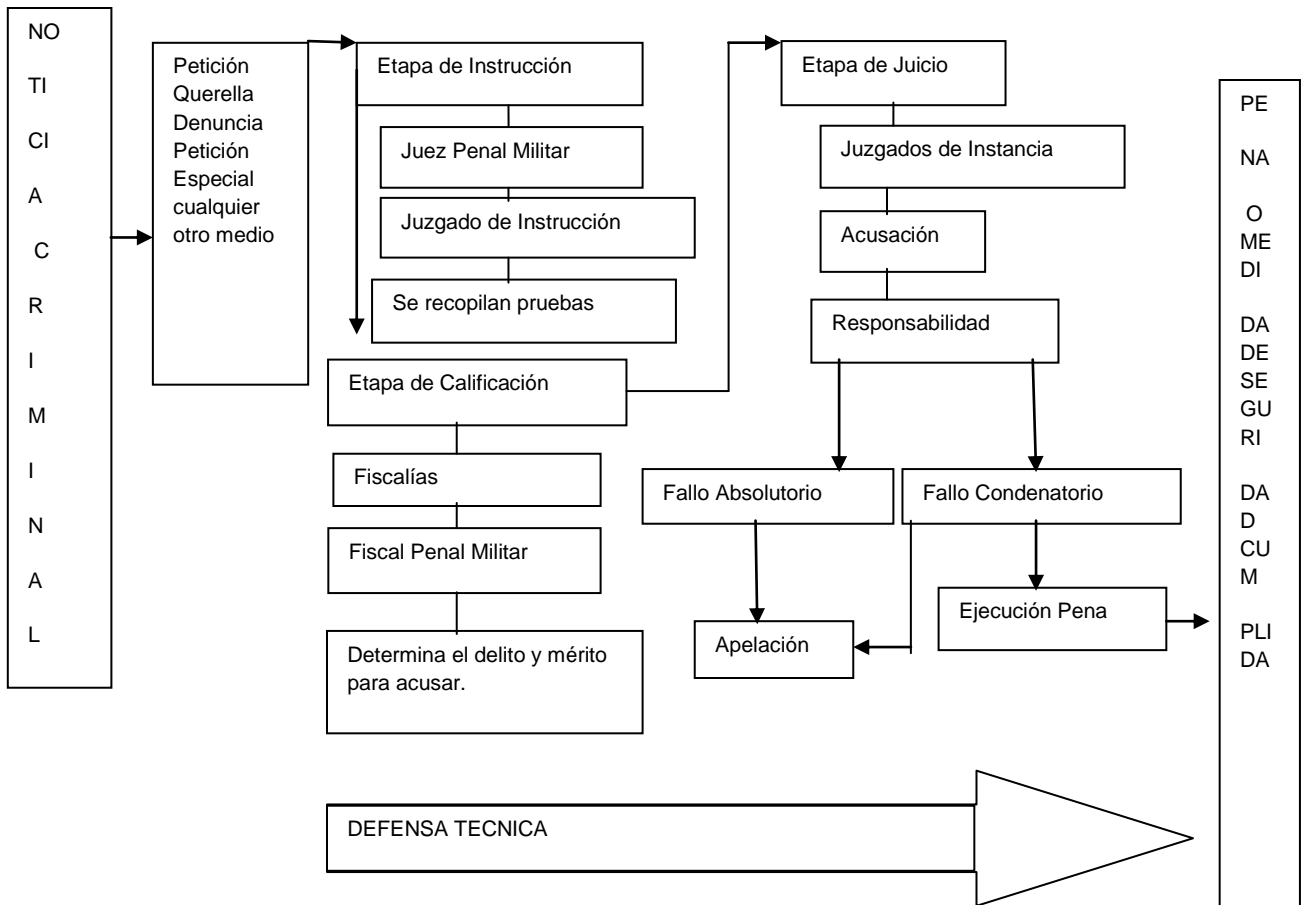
NO
TI
CI
A
C
R
I
M
I
N
A
L

Petición
Querella
Denuncia
Petición
Especial
cualquier
otro medio

Etapa de Instrucción

Juez Penal Militar

Juzgado de Instrucción

Se recopilan pruebas

Etapa de Calificación

Fiscalías

Fiscal Penal Militar

Determina el delito y mérito para acusar.

Etapa de Juicio

Juzgados de Instancia

Acusación

Responsabilidad

Fallo Absolutorio

Fallo Condenatorio

Apelación

Ejecución Pena

PE
NA
O
ME
DI
DA
DE
SE
GU
RI
DA
D
CU
M
PLI
DA

DEFENSA TECNICA